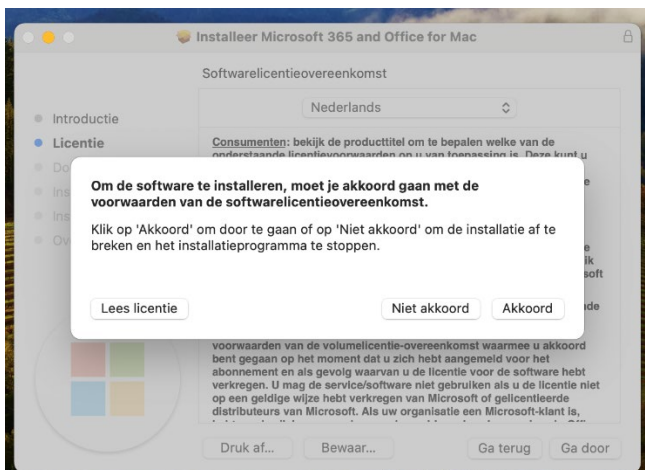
Installeer Microsoft 365 and Office for Mac

Softwarelicentieovereenkomst

Introductie
Licentie
Do
Ins
Ins
Ov

Nederlands

Consumenten: bekijk de producttitel om te bepalen welke van de onderstaande licentievoorwaarden op u van toepassing is. Deze kunt u

Om de software te installeren, moet je akkoord gaan met de voorwaarden van de softwarelicentieovereenkomst.

Klik op 'Akkoord' om door te gaan of op 'Niet akkoord' om de installatie af te breken en het installatieprogramma te stoppen.

Lees licentie

Niet akkoord

Akkoord

voorwaarden van de volumelicentie-overeenkomst waarmee u akkoord bent gegaan op het moment dat u zich hebt aangemeld voor het abonnement en als gevolg waarvan u de licentie voor de software hebt verkregen. U mag de service/software niet gebruiken als u de licentie niet op een geldige wijze hebt verkregen van Microsoft of gelicentieerde distributeurs van Microsoft. Als uw organisatie een Microsoft-klant is,

Druk af...

Bewaar...

Ga terug

Ga door